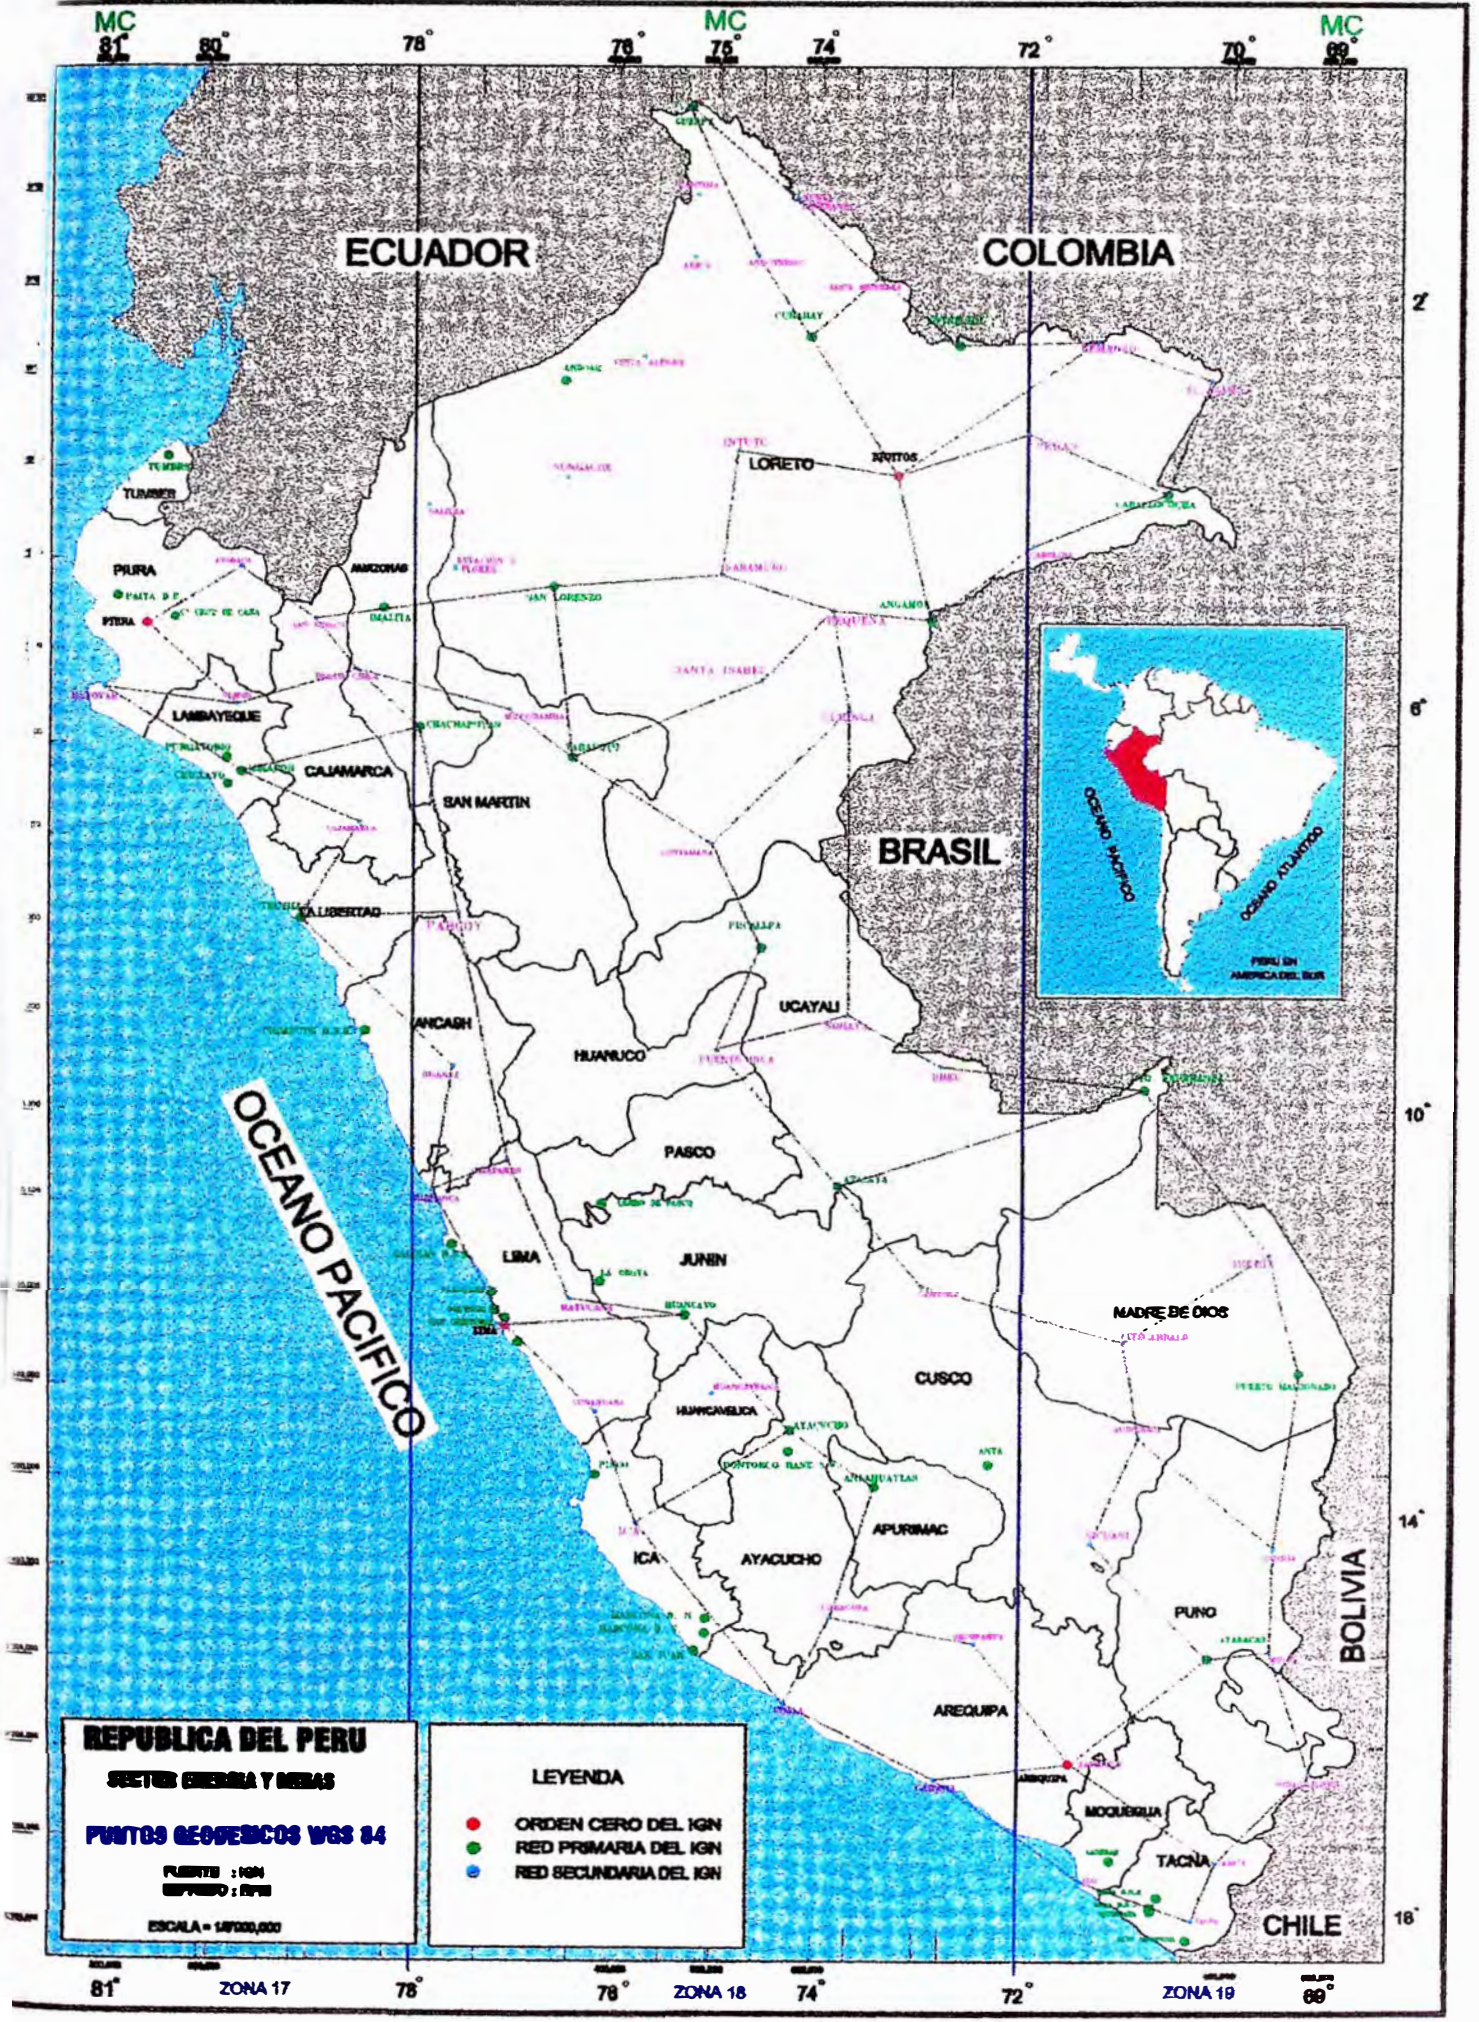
MC 81° 80° 78° 76° MC 75° 74° 72° 70° MC 69°

ECUADOR

COLOMBIA

2°

TUMBES

PIURA

PIURA

AMAZONAS

LORETO

IQUITOS

LAMBAYEQUE

CAJAMARCA

SAN MARTIN

6°

BRASIL

OCEANO PACIFICO

OCEANO ATLANTICO

PERU EN AMERICA DEL SUR

LA LIBERTAD

ANCASH

UCAYALI

HUANUCO

10°

OCEANO PACIFICO

PASCO

JUNIN

LIMA

LIMA

MADRE DE DIOS

CUSCO

HUANCAVELICA

APURIMAC

AYACUCHO

ICA

14°

BOLIVIA

PUNO

AREQUIPA

AREQUIPA

MOQUEGUA

TACNA

CHILE

18°

REPUBLICA DEL PERU

SECTOR ENERGIA Y MINAS

PUNTOS GEODESICOS WGS 84

FUENTE : IGN

ESCALA = 1/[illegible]

LEYENDA

ORDEN CERO DEL IGN

RED PRIMARIA DEL IGN

RED SECUNDARIA DEL IGN

81° ZONA 17 78° 76° ZONA 18 74° 72° ZONA 19 69°